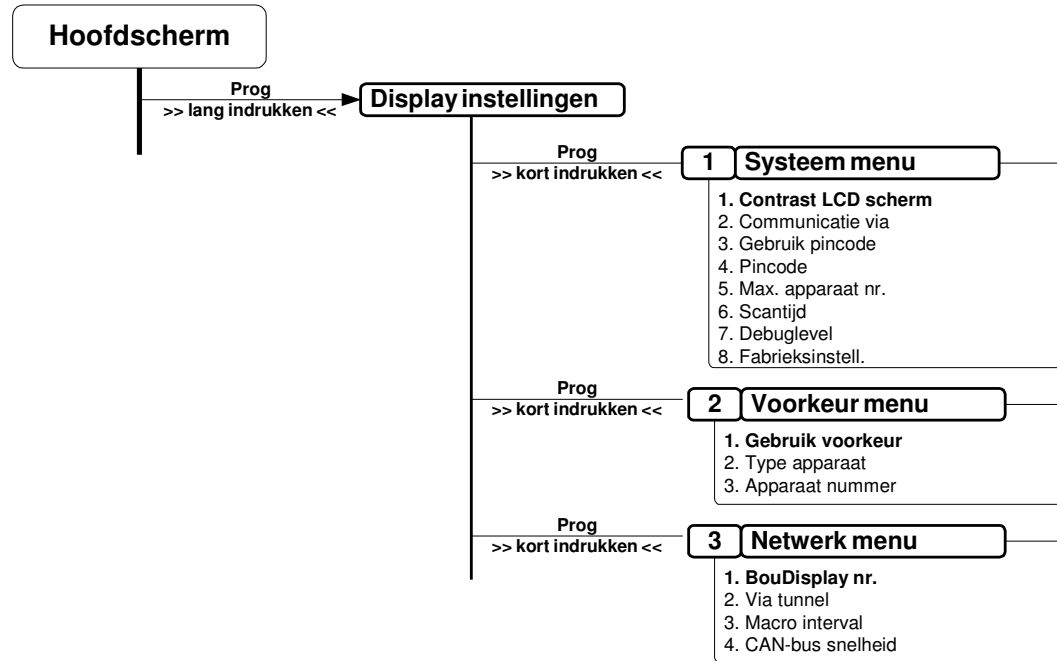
Hoofdscherm

Prog
>> lang indrukken <<

Display instellingen

Prog
>> kort indrukken <<

1 Systeem menu

1. Contrast LCD scherm
2. Communicatie via
3. Gebruik pincode
4. Pincode
5. Max. apparaat nr.
6. Scantijd
7. Debuglevel
8. Fabrieksinstell.

Prog
>> kort indrukken <<

2 Voorkeur menu

1. Gebruik voorkeur
2. Type apparaat
3. Apparaat nummer

Prog
>> kort indrukken <<

3 Netwerk menu

1. BouDisplay nr.
2. Via tunnel
3. Macro interval
4. CAN-bus snelheid